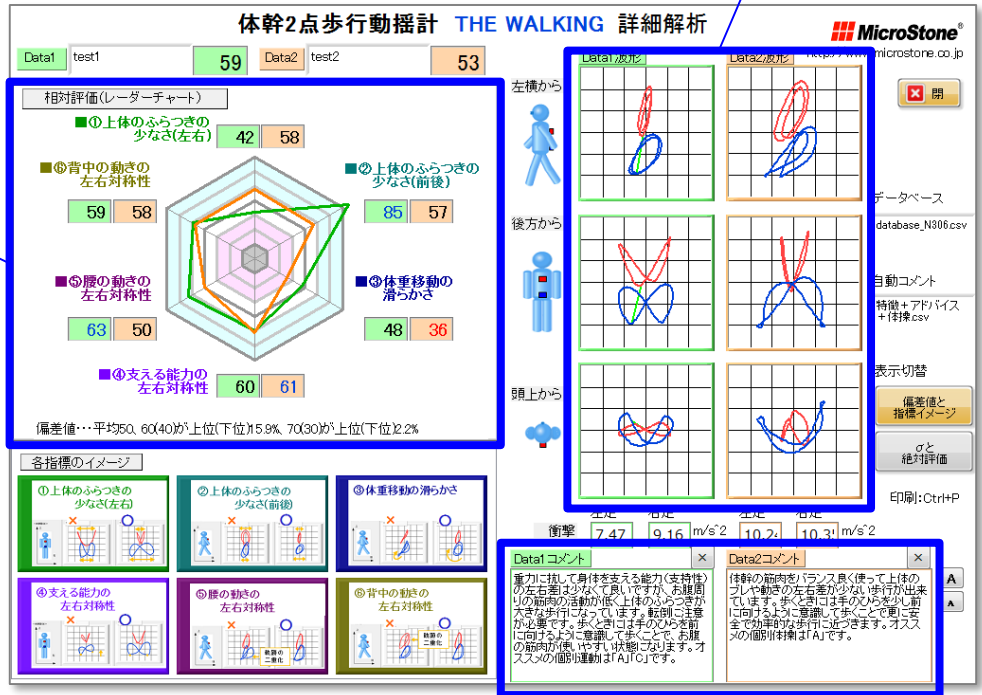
体幹2点歩行動揺計 THE WALKING 詳細解析

MicroStone®

http://www.microstone.co.jp

Data1 test1 59

Data2 test2 53

相対評価(レーダーチャート)

■①上体のふらつきの少なさ(左右)
42 58

■⑥背中の動きの左右対称性
59 58

■②上体のふらつきの少なさ(前後)
85 57

■⑤腰の動きの左右対称性
63 50

■③体重移動の滑らかさ
48 36

■④支える能力の左右対称性
60 61

偏差値…平均50、60(40)が上位(下位)15.9%、70(30)が上位(下位)2.2%

左横から

後方から

頭上から

Data1波形

Data2波形

閉

データベース

database_N306.csv

自動コメント

特徴+アドバイス+体操.csv

表示切替

偏差値と指標イメージ

σと絶対評価

印刷：Ctrl+P

各指標のイメージ

①上体のふらつきの少なさ(左右)

②上体のふらつきの少なさ(前後)

③体重移動の滑らかさ

④支える能力の左右対称性

⑤腰の動きの左右対称性

軌跡の二重化

⑥背中の動きの左右対称性

軌跡の二重化

左足 右足 左足 右足

衝撃 7.47 9.16 m/s^2 10.2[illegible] 10.3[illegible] m/s^2

Data1コメント ×

重力に抗して身体を支える能力(支持性)の左右差は少なくて良いですが、お腹周りの筋肉の活動が低く上体のふらつきが大きな歩行になっています。転倒に注意が必要です。歩くときには手のひらを前に向けるように意識して歩くことで、お腹の筋肉が使いやすい状態になります。オススメの個別運動は「A」「C」です。

Data2コメント ×

体幹の筋肉をバランス良く使って上体のブレや動きの左右差が少ない歩行が出来ています。歩くときには手のひらを少し前に向けるように意識して歩くことで更に安全で効率的な歩行に近づきます。オススメの個別体操は「A」です。

A
A